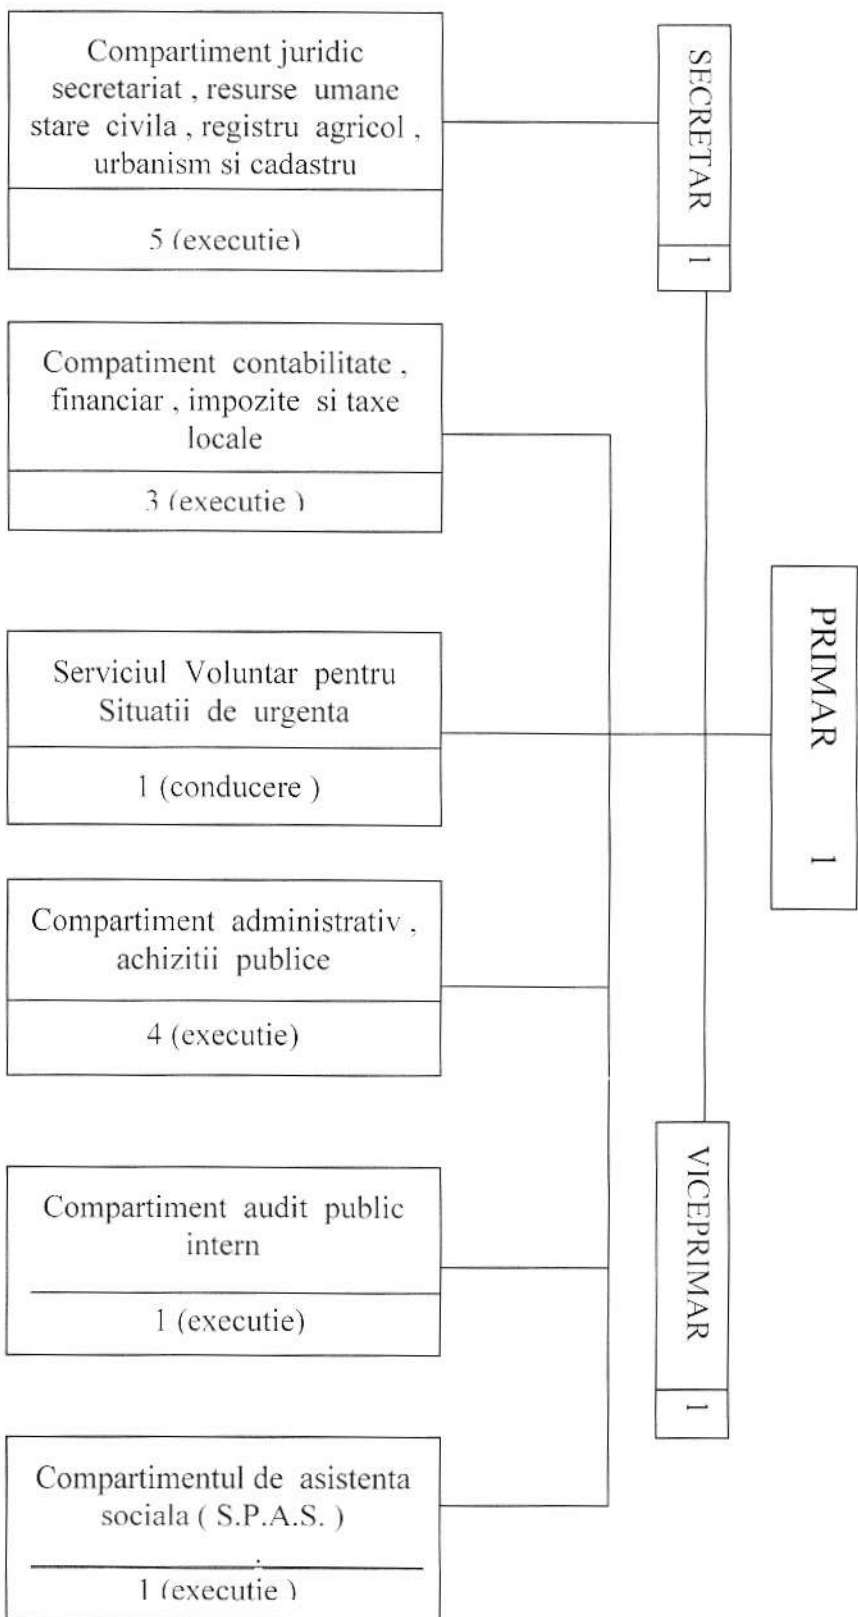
Compartiment juridic secretariat , resurse umane stare civila , registru agricol , urbanism si cadastru

5 (executie)

SECRETAR

1

Compatiment contabilitate , financiar , impozite si taxe locale

3 (executie )

Serviciul Voluntar pentru Situatii de urgenta

1 (conducere )

PRIMAR

1

Compartiment administrativ , achizitii publice

4 (executie)

Compartiment audit public intern

1 (executie)

VICEPRIMAR

1

Compartimentul de asistenta sociala ( S.P.A.S. )

1 (executie )